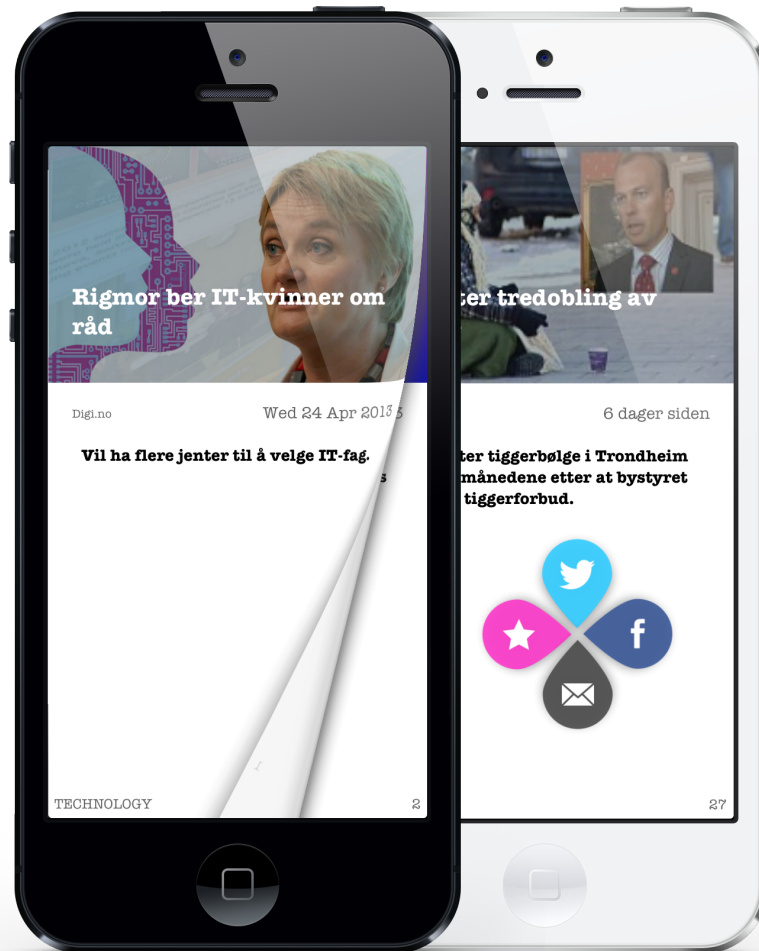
Rigmor ber IT-kvinner om råd

Digi.no

Wed 24 Apr 2013

Vil ha flere jenter til å velge IT-fag.

TECHNOLOGY

2

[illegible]ter tredobling av

6 dager siden

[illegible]ter tiggerbølge i Trondheim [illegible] månedene etter at bystyret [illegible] tiggerforbud.

27